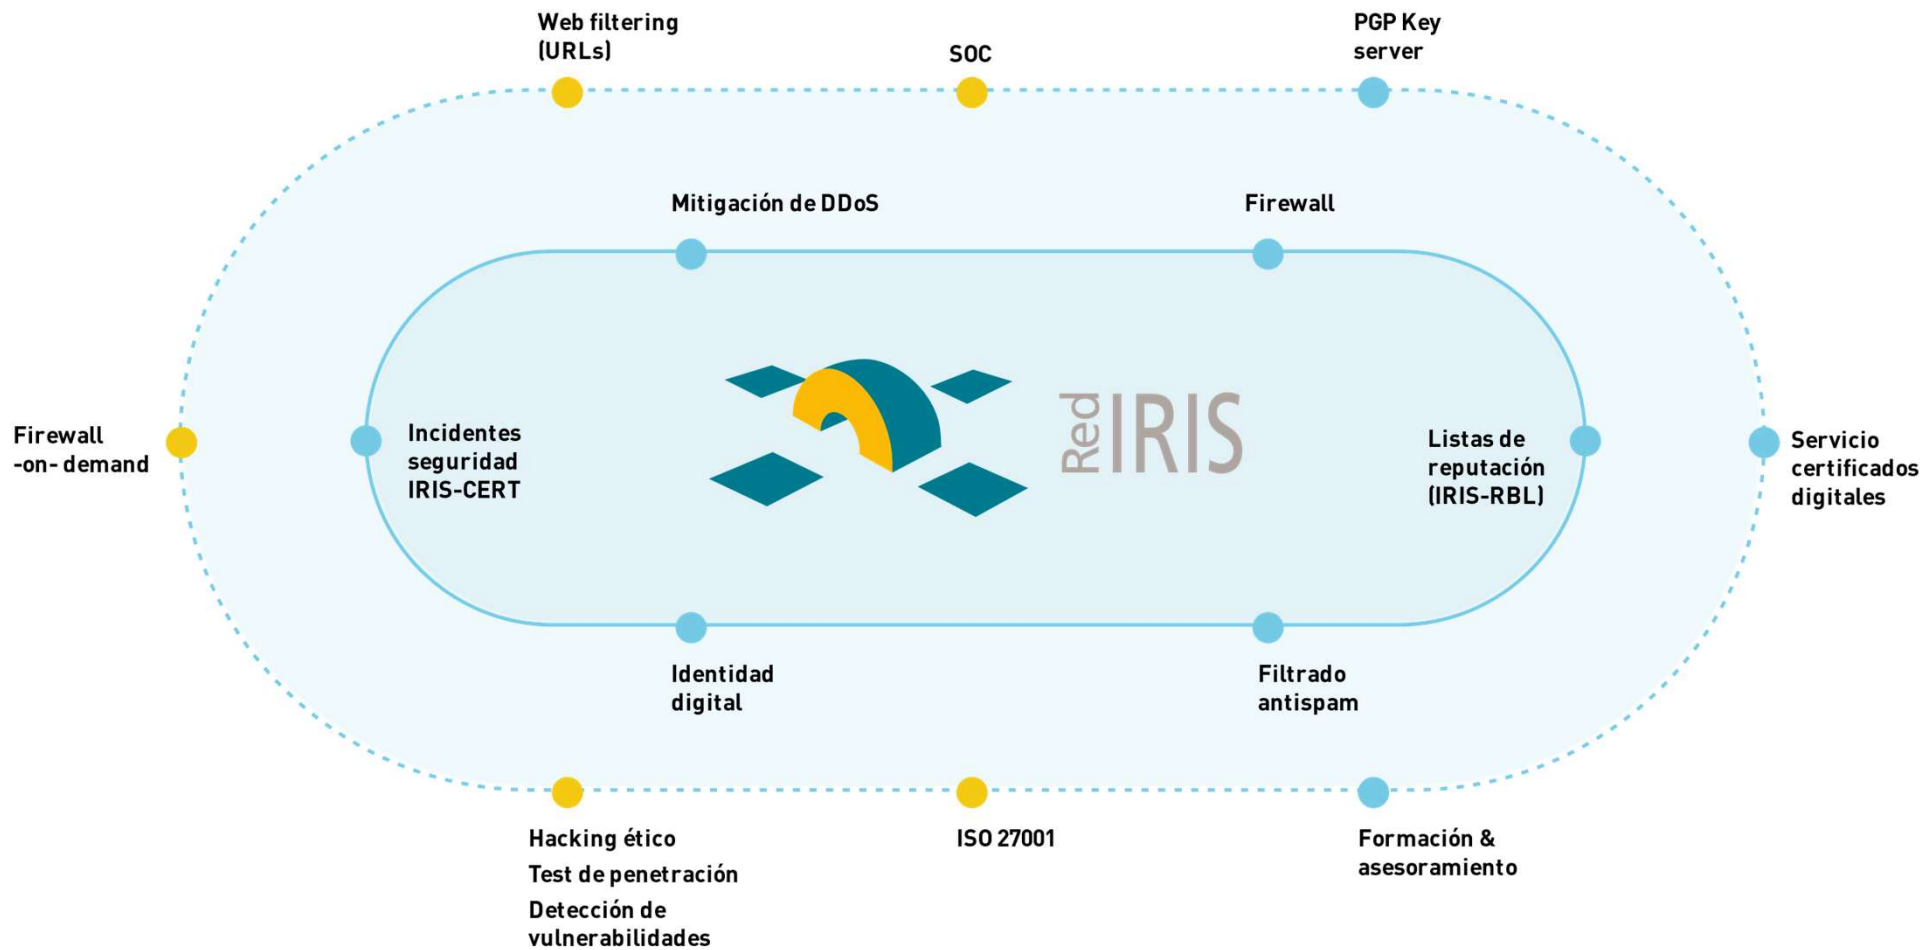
Web filtering (URLs)

SOC

PGP Key server

Mitigación de DDoS

Firewall

Firewall -on- demand

Incidentes seguridad IRIS-CERT

RedIRIS

Listas de reputación (IRIS-RBL)

Servicio certificados digitales

Identidad digital

Filtrado antispam

Hacking ético
Test de penetración
Detección de vulnerabilidades

ISO 27001

Formación & asesoramiento